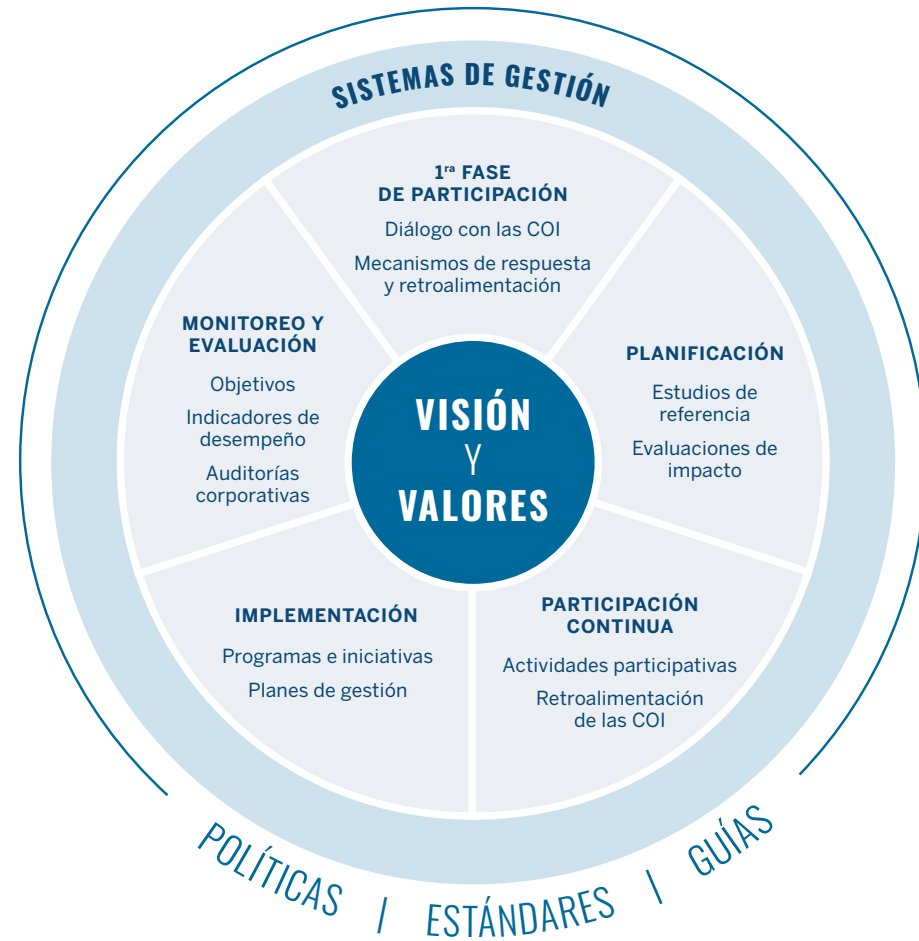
SISTEMAS DE GESTIÓN

1$^{ra}$ FASE DE PARTICIPACIÓN

Diálogo con las COI

Mecanismos de respuesta y retroalimentación

PLANIFICACIÓN

Estudios de referencia

Evaluaciones de impacto

PARTICIPACIÓN CONTINUA

Actividades participativas

Retroalimentación de las COI

IMPLEMENTACIÓN

Programas e iniciativas

Planes de gestión

MONITOREO Y EVALUACIÓN

Objetivos

Indicadores de desempeño

Auditorías corporativas

VISIÓN Y VALORES

POLÍTICAS | ESTÁNDARES | GUÍAS